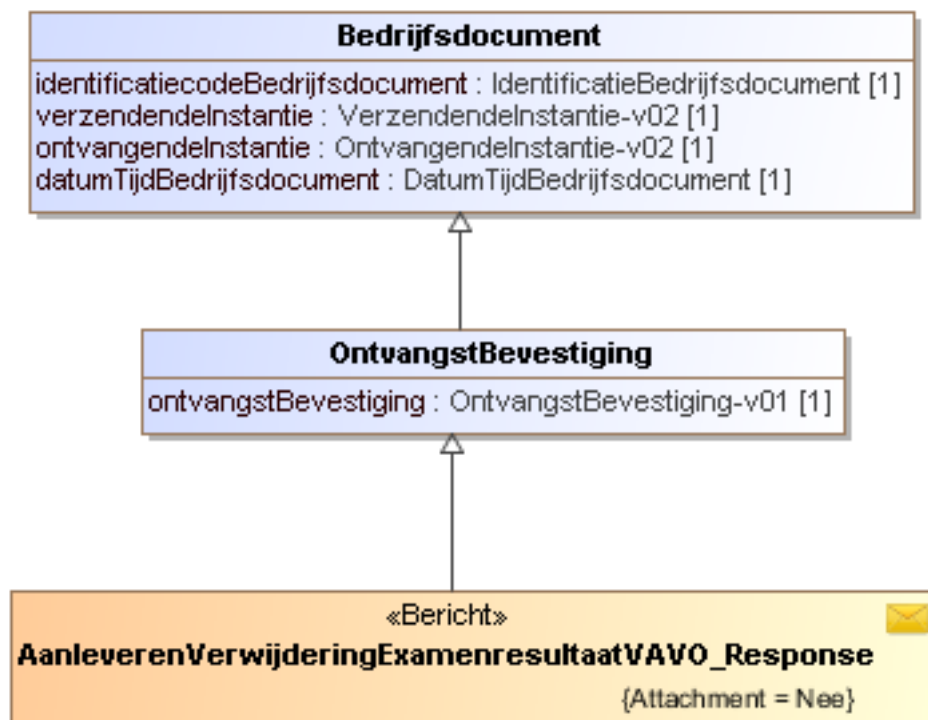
Bedrijfsdocument

identificatiecodeBedrijfsdocument : IdentificatieBedrijfsdocument [1]
verzendendeInstantie : VerzendendeInstantie-v02 [1]
ontvangendeInstantie : OntvangendeInstantie-v02 [1]
datumTijdBedrijfsdocument : DatumTijdBedrijfsdocument [1]

OntvangstBevestiging

ontvangstBevestiging : OntvangstBevestiging-v01 [1]

«Bericht»
AanleverenVerwijderingExamenresultaatVAVO_Response
{Attachment = Nee}